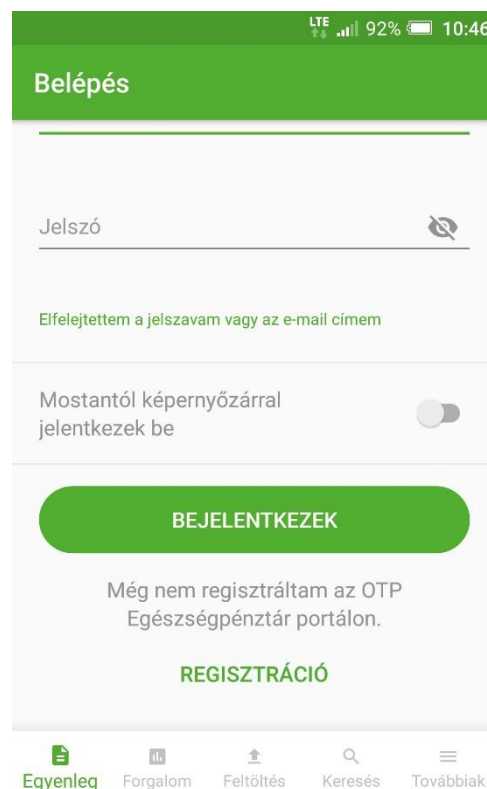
LTE 92% 10:46

Belépés

Jelszó

Elfelejtettem a jelszavam vagy az e-mail címem

Mostantól képernyőzárral jelentkezek be

BEJELENTKEZEK

Még nem regisztráltam az OTP Egészségpénztár portálon.

REGISZTRÁCIÓ

Egyenleg Forgalom Feltöltés Keresés Továbbiak